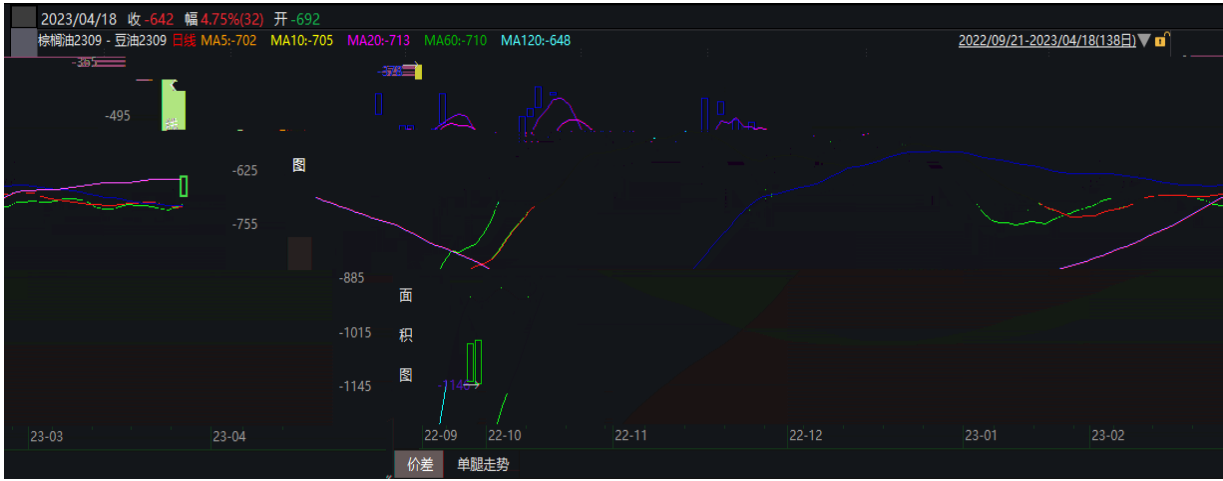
2023/04/18 收 -642 幅 4.75%(32) 开 -692
棕榈油2309 - 豆油2309 日线 MA5:-702 MA10:-705 MA20:-713 MA60:-710 MA120:-648
2022/09/21-2023/04/18(138日)

-365
-495
-625
图
-755
-885
面
-1015
积
图
-1145
-1145

23-03
23-04
22-09
22-10
22-11
22-12
23-01
23-02

价差
单腿走势